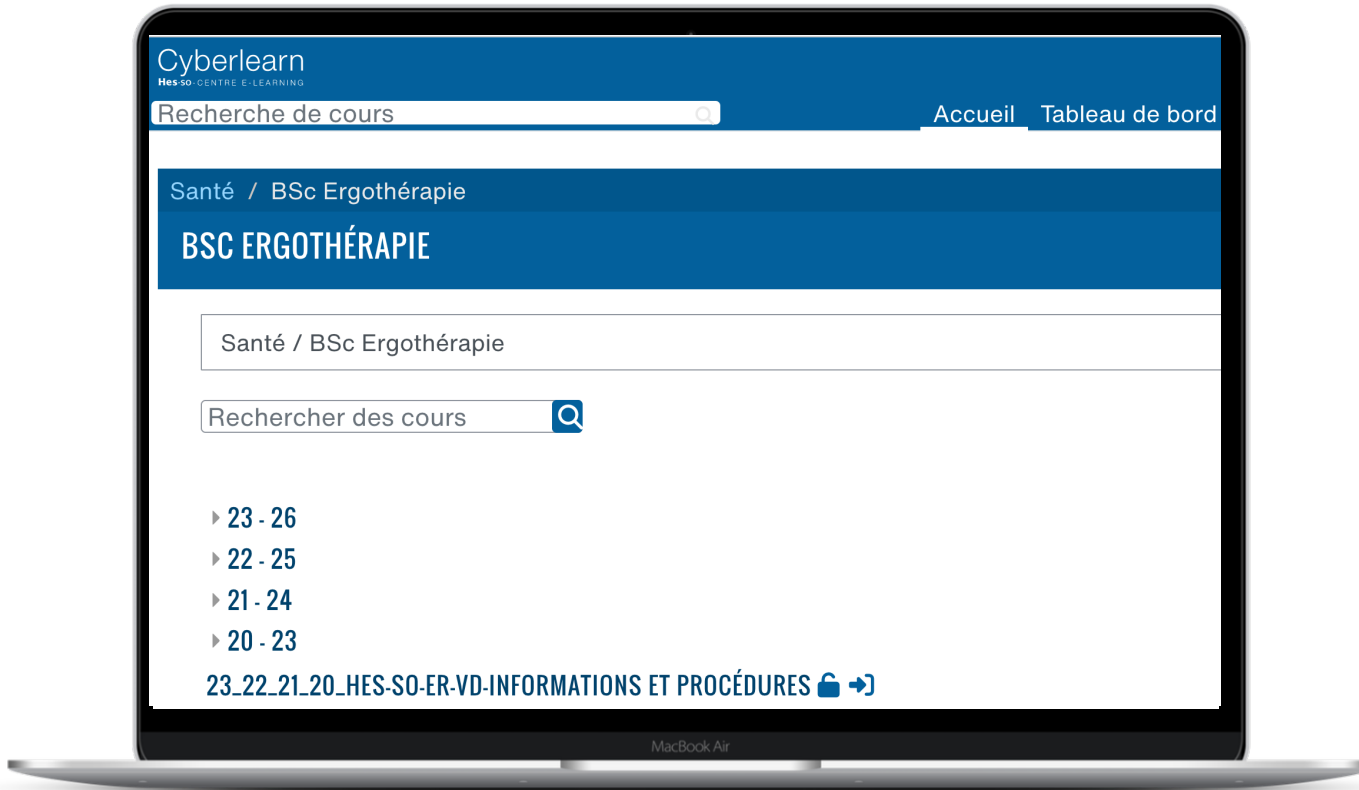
Cyberlearn
Hes·so CENTRE E-LEARNING

Recherche de cours

Accueil Tableau de bord

Santé / BSc Ergothérapie

BSC ERGOTHÉRAPIE

Santé / BSc Ergothérapie

Rechercher des cours

23 - 26
22 - 25
21 - 24
20 - 23
23_22_21_20_HES-SO-ER-VD-INFORMATIONS ET PROCÉDURES

MacBook Air